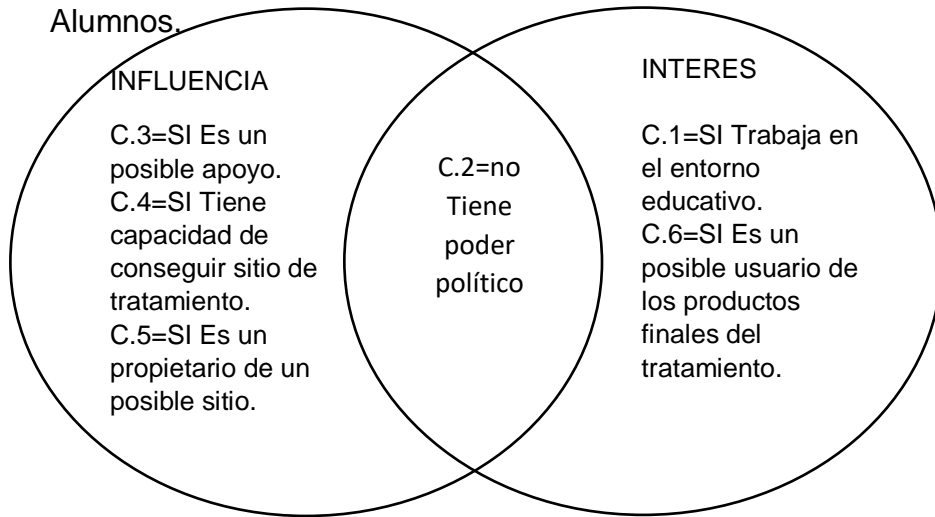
Alumnos.

INFLUENCIA

C.3=SI Es un posible apoyo.
C.4=SI Tiene capacidad de conseguir sitio de tratamiento.
C.5=SI Es un propietario de un posible sitio.

C.2=no Tiene poder político

INTERES

C.1=SI Trabaja en el entorno educativo.
C.6=SI Es un posible usuario de los productos finales del tratamiento.